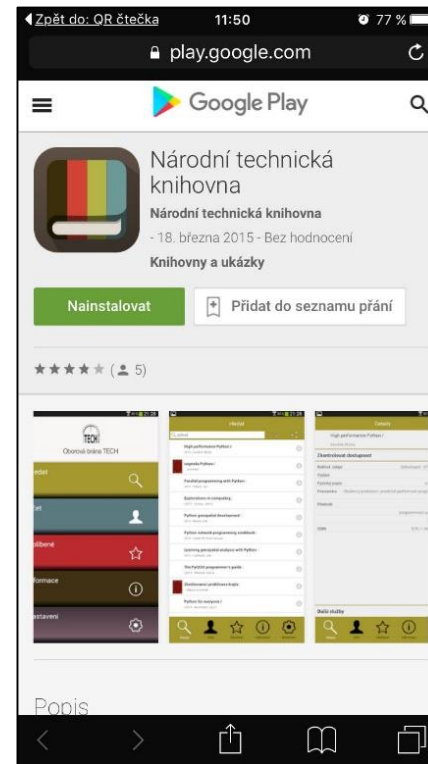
◀ Zpět do: QR čtečka 11:50 77 %

play.google.com

Google Play

Národní technická knihovna

Národní technická knihovna

- 18. března 2015 - Bez hodnocení

Knihovny a ukázky

Nainstalovat

Přidat do seznamu přání

★★★★★ ( 5)

TECH

Oborová brána TECH

edat

čet

oblíbené

formace

astavení

Hledat

High performance Python /

Legenda Python /

Parallel programming with Python

Explorations in computing

Python geospatial development

Python network programming cookbook

Learning geospatial analysis with Python

The PyQt4 programmer's guide

Zkoumavané prohlížené knihy

Python for analysts /

Detaily

High performance Python /

Zkontrolovat dostupnost

Další služby

Popis